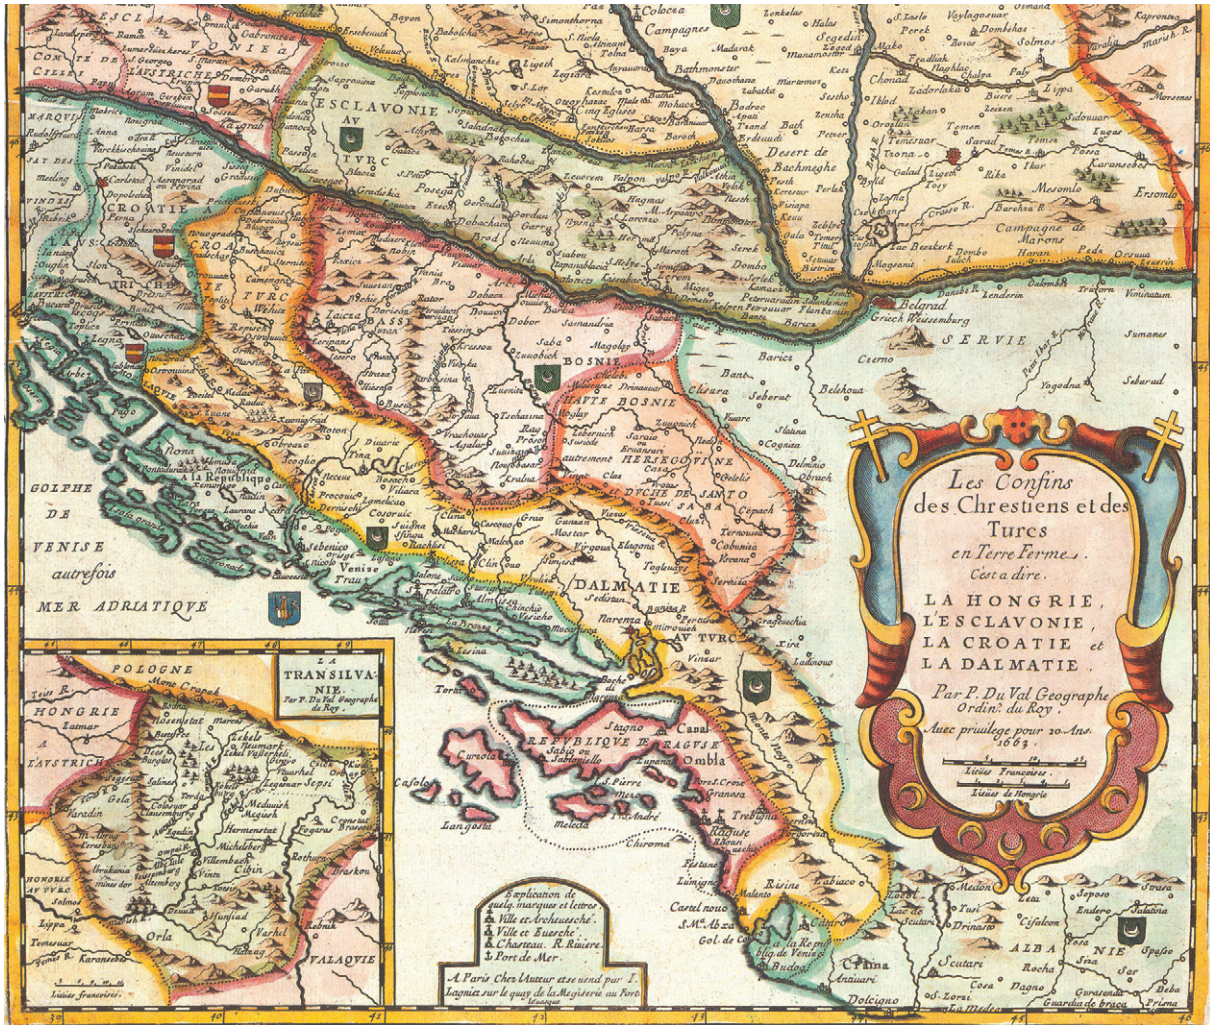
Les Confins des Chrestiens et des Turcs en Terre Ferme. Cest a dire. LA HONGRIE, L'ESCLAVONIE, LA CROATIE et LA DALMATIE, Par P. Du Val Geographe Ordinr. du Roy. Auec priuilege pour 20 Ans. 1663.

Lieües Françoises
Lieües de Hongrie

LA TRANSILVANIE. Par P. Du Val Geographe du Roy

Explication de quelq. marques et lettres.
Ville et Archeuesché.
Ville et Eueché.
Chasteau. R. Riuiere.
Port de Mer.

A Paris Chez l'Auteur et se vend par I. Lagniet sur le quay de la Megisserie au Fort l'Eueque

ESCLAVONIE AV TVRC
CROATIE
BOSNIE
HAVTE BOSNIE
HERTZEGOVINE
DVCHE DE SANTO SABA
DALMATIE
AV TVRC
REPVBLIQVE DE RAGVSE
SERVIE
ALBANIE
GOLPHE DE VENISE autrefois MER ADRIATIQVE
La Republique de Venise
Campagne de Marons
Desert de Bachmeghe
Belgrad
Griech Weissemburg
Narenza
Mostar
Sebenico
Trau
Spalatro
Zara
Scutari
Dolcigno
Budoa
Ragusa
Stagno
Curzola
Lesina
Trebigna
Castel nouo
Posega
Zagrab
Carlstat
Segedin
Mohacs
Temesuar
Pest

POLOGNE
HONGRIE A L'AVSTRICHE
HONGRIE AV TVRC
VALAQVIE
Varadin
Colosuar
Hermenstat
Cibin
Zatmar
Lippa
Lieües françoises